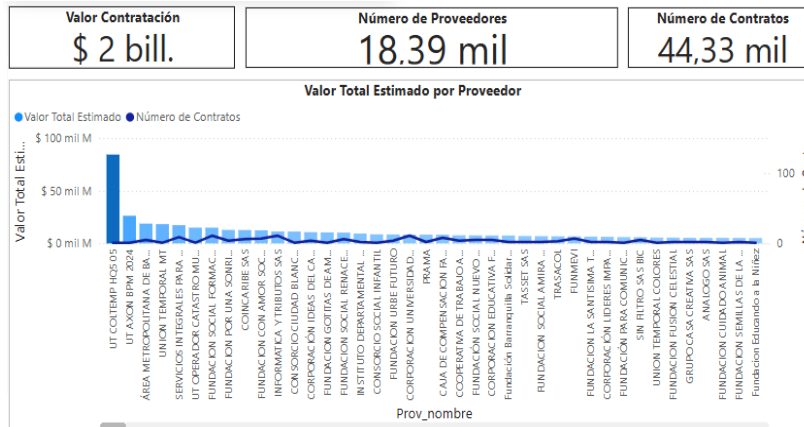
Valor Contratación
$ 2 bill.

Número de Proveedores
18,39 mil

Número de Contratos
44,33 mil

Valor Total Estimado por Proveedor

Valor Total Estimado  Número de Contratos

Valor Total Esti...

$ 100 mil M
$ 50 mil M
$ 0 mil M

100
0

UT COLTEMP HQS 05
UT AXON BPM 2024
ÁREA METROPOLITANA DE BA...
UNION TEMPORAL MT
SERVICIOS INTEGRALES PARA ...
UT OPERADOR CATASTRO MU...
FUNDACION SOCIAL FORMAC...
FUNDACION POR UNA SONRI...
COINCARIBE SAS
FUNDACION CON AMOR SOC...
INFORMATICA Y TRIBUTOS SAS
CONSORCIO CIUDAD BLANC...
CORPORACION IDEAS DEL CA...
FUNDACION GOTITAS DE AM...
FUNDACION SOCIAL RENACE...
INSTITUTO DEPARTAMENTAL ...
CONSORCIO SOCIAL INFANTIL
FUNDACION URBE FUTURO
CORPORACION UNIVERSIDAD...
PRAMA
CAJA DE COMPENSACION FA...
COOPERATIVA DE TRABAJO A...
FUNDACION SOCIAL NUEVO ...
CORPORACION EDUCATIVA F...
Fundación Barranquilla Solidar...
TASSET SAS
FUNDACION SOCIAL AMIRA ...
TRASACOL
FUNMEVI
FUNDACION LA SANTISIMA T...
CORPORACION LIDERES MPA...
FUNDACION PARA COMUNIC...
SIN FILTRO SAS BIC
UNION TEMPORAL COLORES
FUNDACION FUSION CELESTIAL
GRUPO CASA CREATIVA SAS
ANALOGO SAS
FUNDACION CUIDADO ANIMAL
FUNDACION SEMILLAS DE LA ...
Fundacion Educando a la Niñez

Prov_nombre